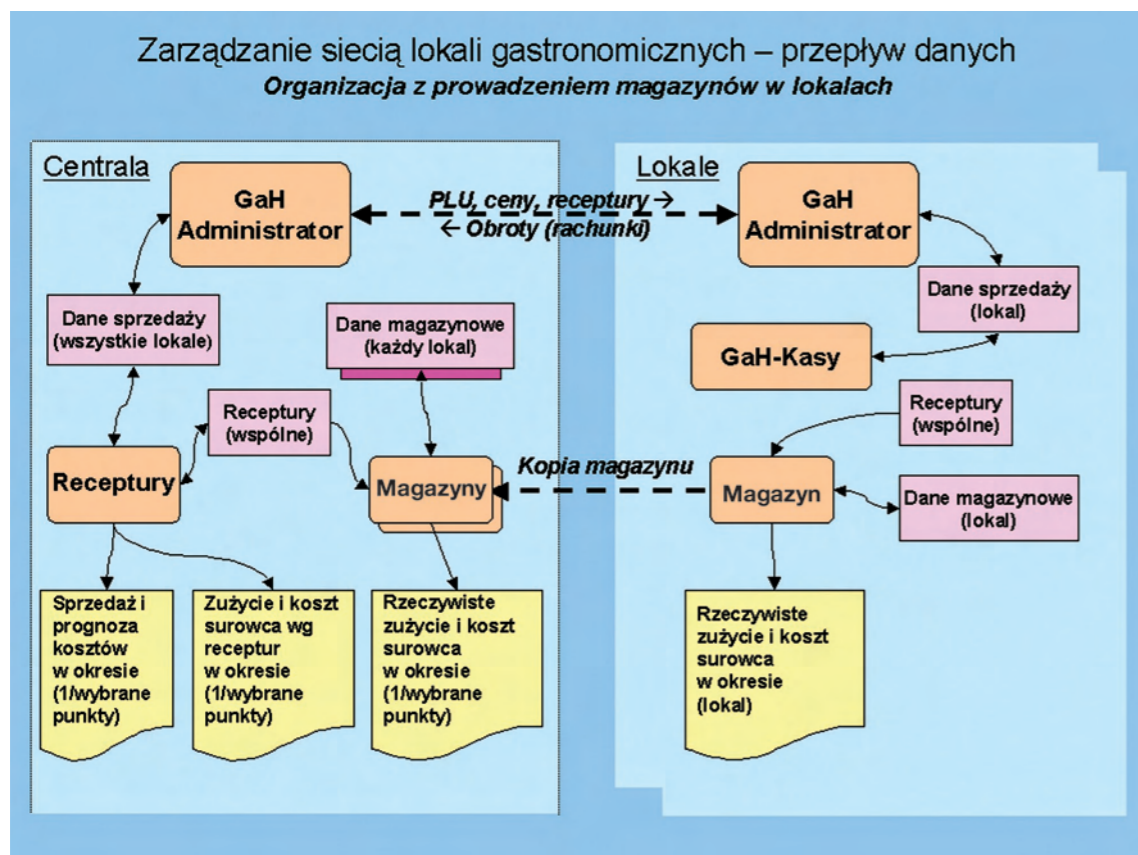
Zarządzanie siecią lokali gastronomicznych – przepływ danych
Organizacja z prowadzeniem magazynów w lokalach

Centrala

GaH Administrator

PLU, ceny, receptury →
← Obroty (rachunki)

Dane sprzedaży (wszystkie lokale)

Dane magazynowe (każdy lokal)

Receptury (wspólne)

Receptury

Magazyny

Kopia magazynu

Sprzedaż i prognoza kosztów w okresie (1/wybrane punkty)

Zużycie i koszt surowca wg receptur w okresie (1/wybrane punkty)

Rzeczywiste zużycie i koszt surowca w okresie (1/wybrane punkty)

Lokale

GaH Administrator

Dane sprzedaży (lokal)

GaH-Kasy

Receptury (wspólne)

Magazyn

Dane magazynowe (lokal)

Rzeczywiste zużycie i koszt surowca w okresie (lokal)